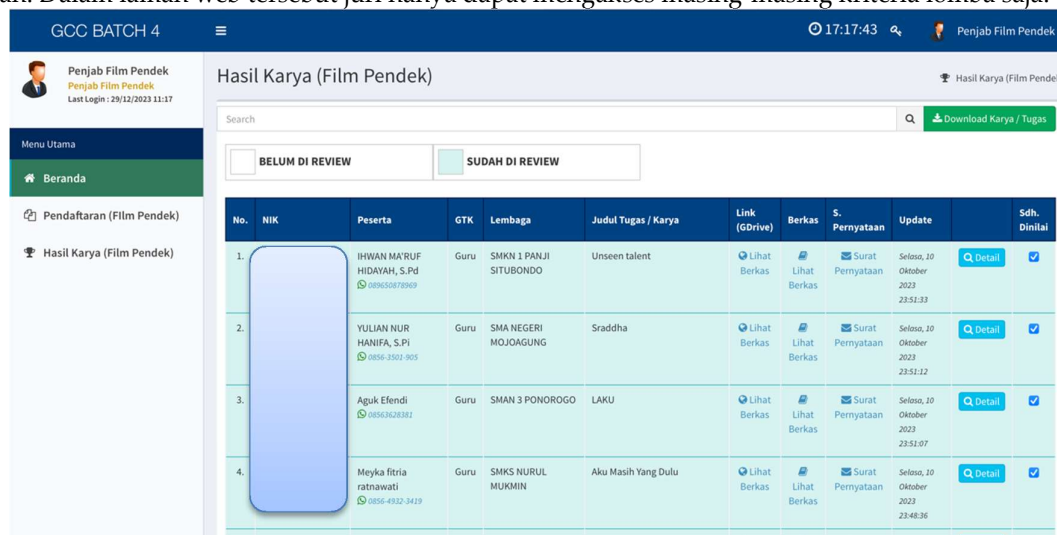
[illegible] Dalam laman web tersebut juri karya dapat mengakses masing-masing kriteria lomba saja.

GCC BATCH 4 ≡ 17:17:43 Penjab Film Pendek

Penjab Film Pendek
Penjab Film Pendek
Last Login : 29/12/2023 11:17

Menu Utama

Beranda

Pendaftaran (FIlm Pendek)

Hasil Karya (Film Pendek)

Hasil Karya (Film Pendek)

Hasil Karya (Film Pende

Search

Download Karya / Tugas

BELUM DI REVIEW

SUDAH DI REVIEW

| No. | NIK | Peserta | GTK | Lembaga | Judul Tugas / Karya | Link (GDrive) | Berkas | S. Pernyataan | Update | | Sdh. Dinilai |
|---|---|---|---|---|---|---|---|---|---|---|---|
| 1. | | IHWAN MA'RUF HIDAYAH, S.Pd 089650878969 | Guru | SMKN 1 PANJI SITUBONDO | Unseen talent | Lihat Berkas | Lihat Berkas | Surat Pernyataan | Selasa, 10 Oktober 2023 23:51:33 | Detail | ☑ |
| 2. | | YULIAN NUR HANIFA, S.Pi 0856-3501-905 | Guru | SMA NEGERI MOJOAGUNG | Sraddha | Lihat Berkas | Lihat Berkas | Surat Pernyataan | Selasa, 10 Oktober 2023 23:51:12 | Detail | ☑ |
| 3. | | Aguk Efendi 08563628381 | Guru | SMAN 3 PONOROGO | LAKU | Lihat Berkas | Lihat Berkas | Surat Pernyataan | Selasa, 10 Oktober 2023 23:51:07 | Detail | ☑ |
| 4. | | Meyka fitria ratnawati 0856-4932-3419 | Guru | SMKS NURUL MUKMIN | Aku Masih Yang Dulu | Lihat Berkas | Lihat Berkas | Surat Pernyataan | Selasa, 10 Oktober 2023 23:48:36 | Detail | ☑ |